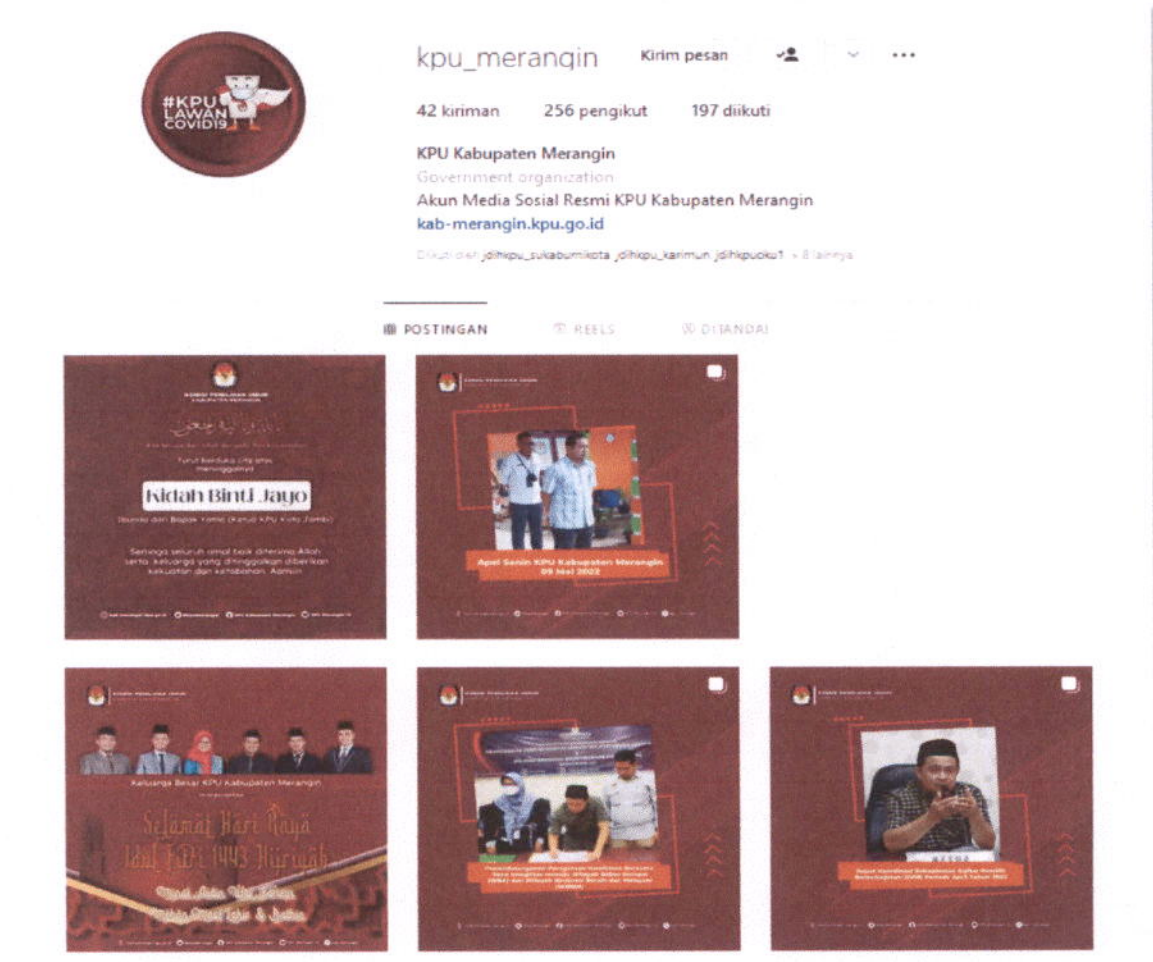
#KPU LAWAN COVID19

kpu_merangin Kirim pesan

42 kiriman 256 pengikut 197 diikuti

KPU Kabupaten Merangin
Government organization
Akun Media Sosial Resmi KPU Kabupaten Merangin
kab-merangin.kpu.go.id

Diikuti oleh jdihkpu_sukabumikota, jdihkpu_karimun, jdihkpuoku1 + 8 lainnya

POSTINGAN REELS DITANDAI

KOMISI PEMILIHAN UMUM
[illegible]
Turut berduka cita atas meninggalnya
Kidah Binti Jayo
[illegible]
Semoga seluruh amal baik diterima Allah serta keluarga yang ditinggalkan diberikan kekuatan dan ketabahan. Aamiin

Apel Senin KPU Kabupaten Merangin 09 Mei 2022

Keluarga Besar KPU Kabupaten Merangin
Selamat Hari Raya Idul Fitri 1443 Hijriyah
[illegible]

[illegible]

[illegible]